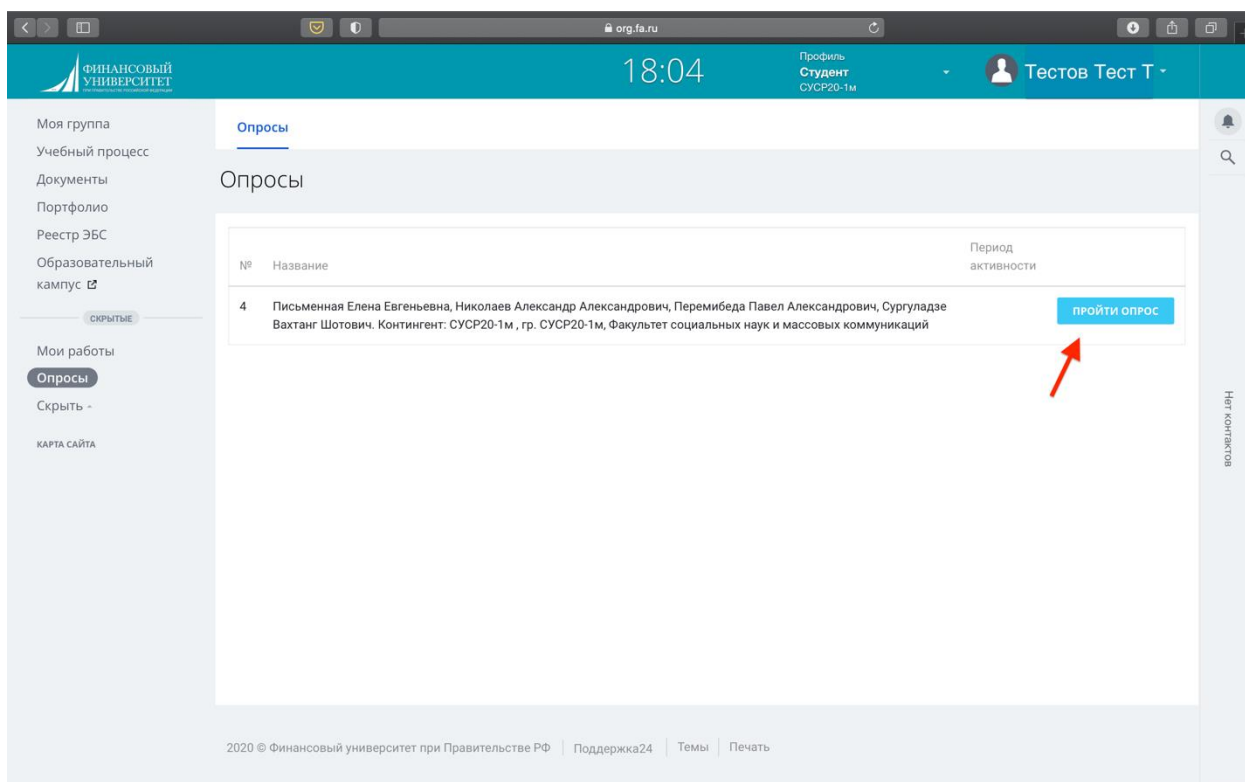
org.fa.ru

ФИНАНСОВЫЙ УНИВЕРСИТЕТ
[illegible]

18:04

Профиль
Студент
СУСР20-1м

Тестов Тест Т

Моя группа
Учебный процесс
Документы
Портфолио
Реестр ЭБС
Образовательный кампус

СКРЫТЫЕ

Мои работы
Опросы
Скрыть -

КАРТА САЙТА

Опросы

Опросы

| № | Название | Период активности | |
|---|---|---|---|
| 4 | Письменная Елена Евгеньевна, Николаев Александр Александрович, Перемибеда Павел Александрович, Сургуладзе Вахтанг Шотович. Контингент: СУСР20-1м , гр. СУСР20-1м, Факультет социальных наук и массовых коммуникаций | | ПРОЙТИ ОПРОС |

Нет контактов

2020 © Финансовый университет при Правительстве РФ | Поддержка24 | Темы | Печать